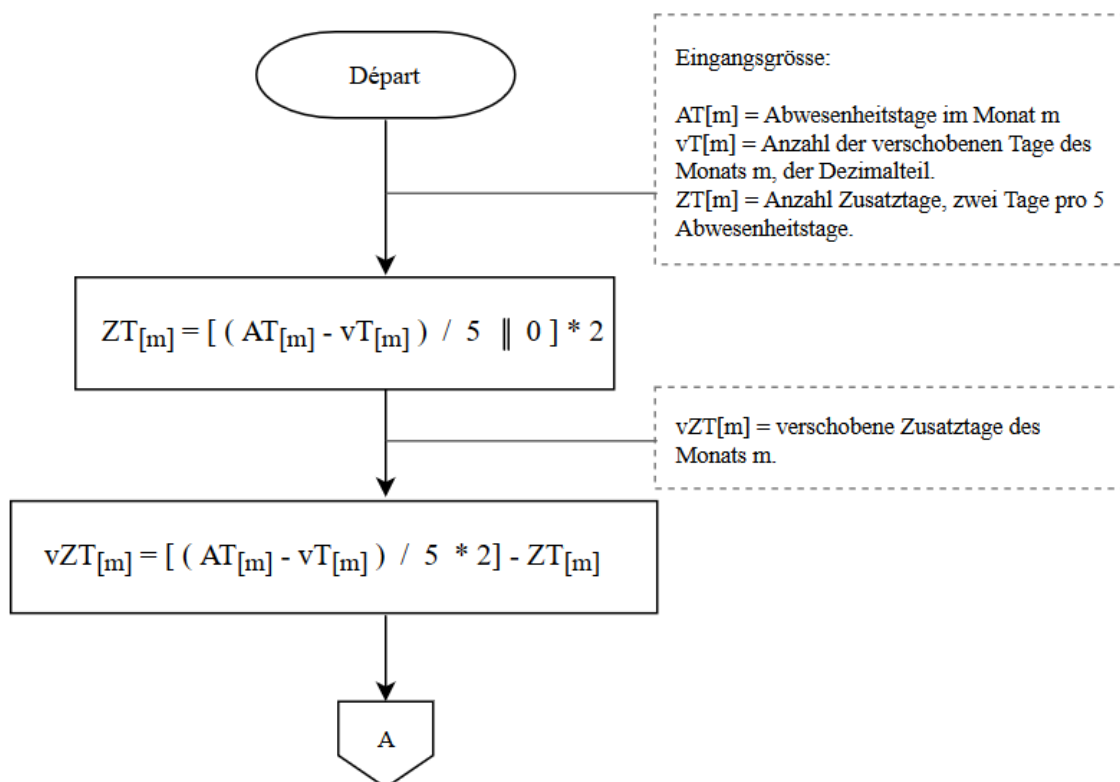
Départ

Eingangsgrösse:

AT[m] = Abwesenheitstage im Monat m
vT[m] = Anzahl der verschobenen Tage des Monats m, der Dezimalteil.
ZT[m] = Anzahl Zusatztage, zwei Tage pro 5 Abwesenheitstage.

$ZT_{[m]} = [ ( AT_{[m]} - vT_{[m]} ) / 5 \parallel 0 ] * 2$

vZT[m] = verschobene Zusatztage des Monats m.

$vZT_{[m]} = [ ( AT_{[m]} - vT_{[m]} ) / 5 * 2] - ZT_{[m]}$

A